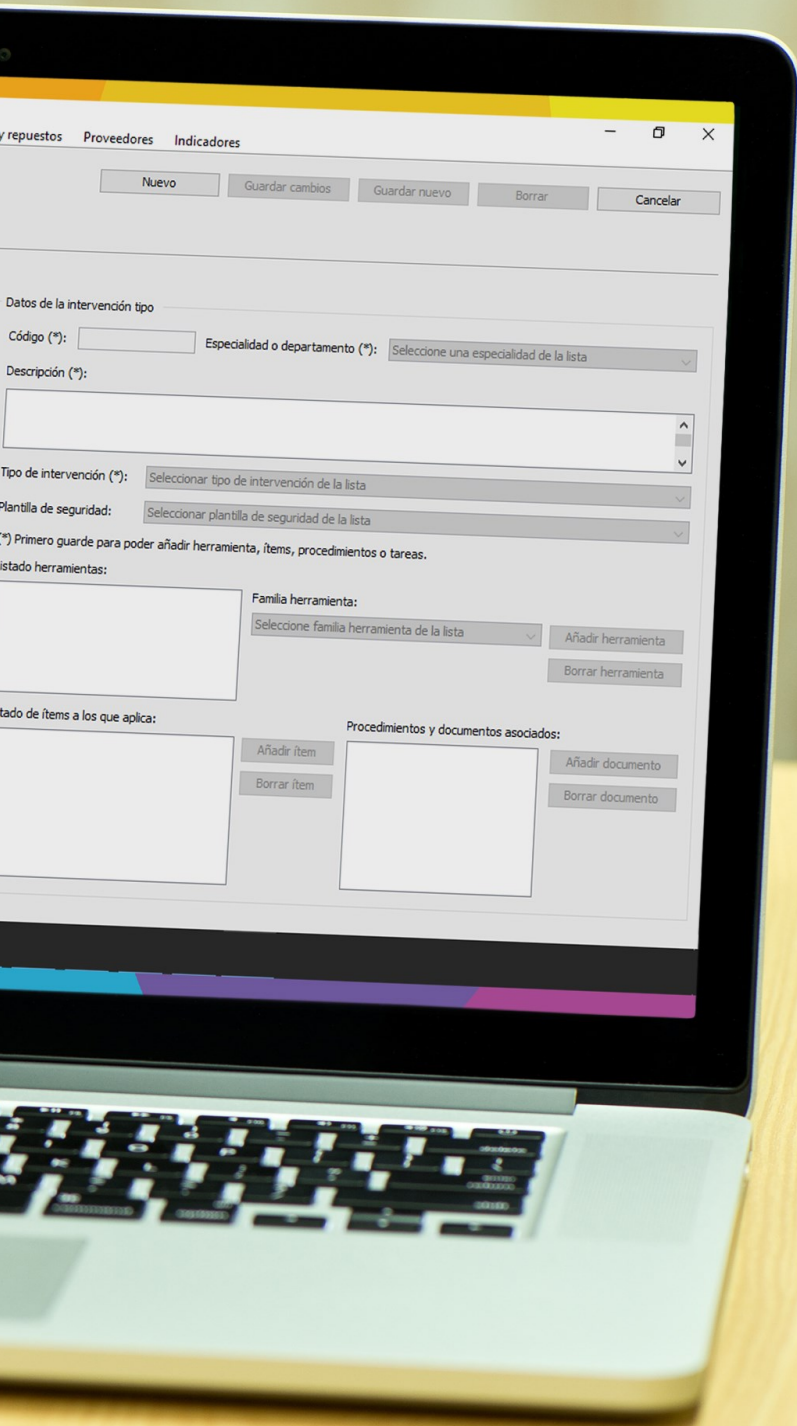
y repuestos Proveedores Indicadores

Nuevo Guardar cambios Guardar nuevo Borrar Cancelar

Datos de la intervención tipo

Código (*): Especialidad o departamento (*): Seleccione una especialidad de la lista

Descripción (*):

Tipo de intervención (*): Seleccionar tipo de intervención de la lista

Plantilla de seguridad: Seleccionar plantilla de seguridad de la lista

(*) Primero guarde para poder añadir herramienta, ítems, procedimientos o tareas.

istado herramientas:

Familia herramienta:

Seleccione familia herramienta de la lista

Añadir herramienta

Borrar herramienta

tado de ítems a los que aplica:

Añadir ítem

Borrar ítem

Procedimientos y documentos asociados:

Añadir documento

Borrar documento